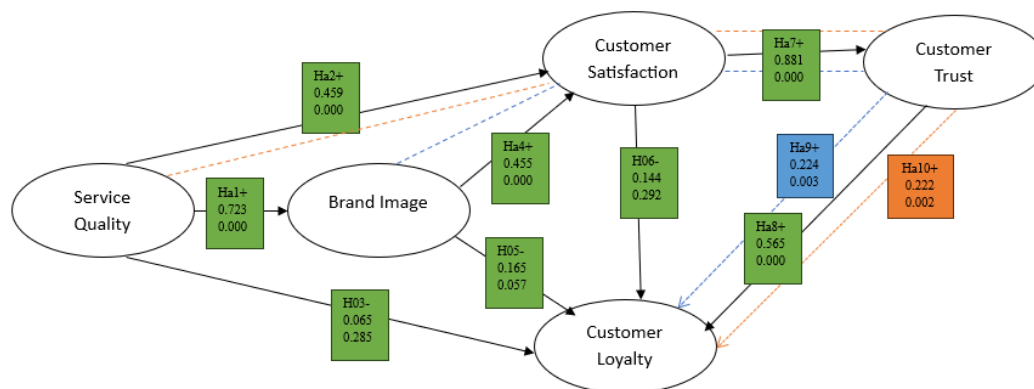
Customer Satisfaction

Ha7+
0.881
0.000

Customer Trust

Ha2+
0.459
0.000

Ha4+
0.455
0.000

H06-
0.144
0.292

Ha9+
0.224
0.003

Ha10+
0.222
0.002

Service Quality

Ha1+
0.723
0.000

Brand Image

H05-
0.165
0.057

Ha8+
0.565
0.000

H03-
0.065
0.285

Customer Loyalty